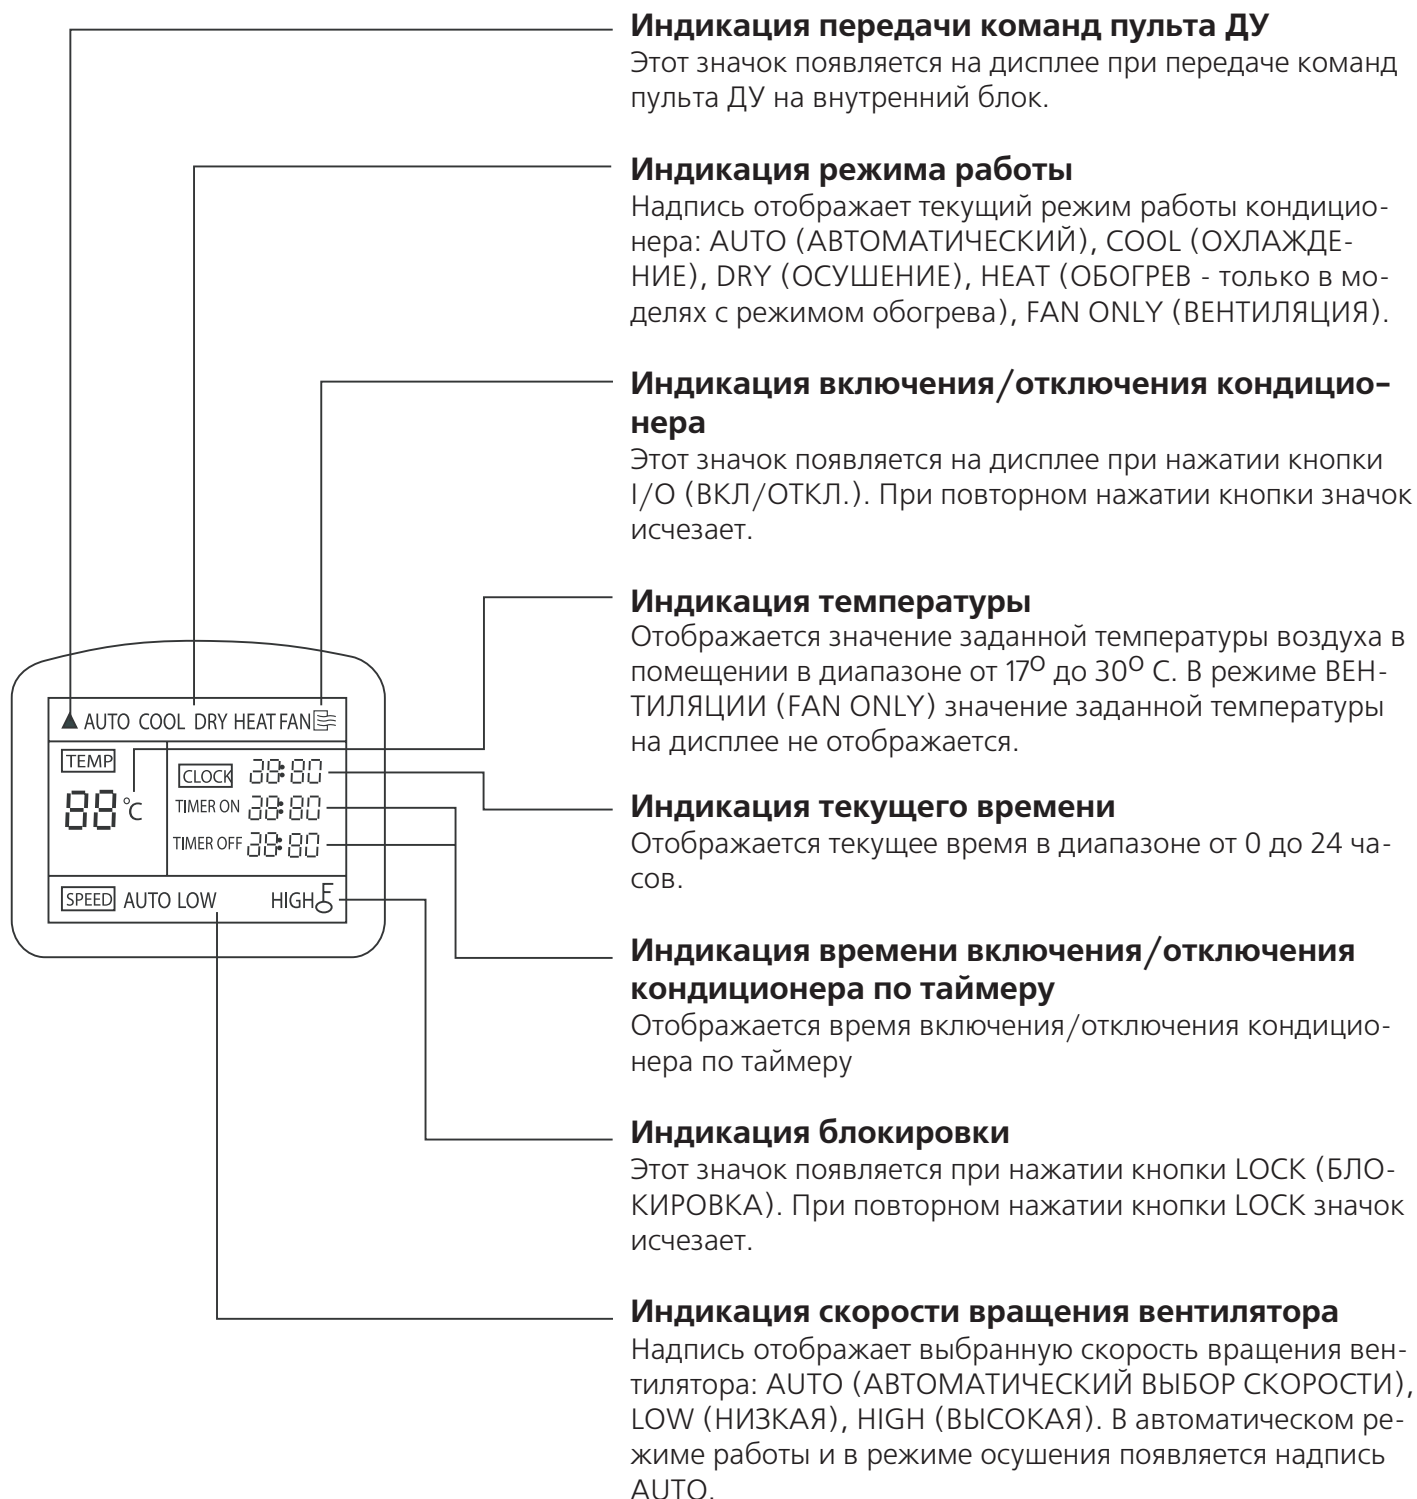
▲ AUTO COOL DRY HEAT FAN

TEMP

88°C

CLOCK 88:88

TIMER ON 88:88

TIMER OFF 88:88

SPEED AUTO LOW HIGH

**Индикация передачи команд пульта ДУ**
Этот значок появляется на дисплее при передаче команд пульта ДУ на внутренний блок.

**Индикация режима работы**
Надпись отображает текущий режим работы кондиционера: AUTO (АВТОМАТИЧЕСКИЙ), COOL (ОХЛАЖДЕНИЕ), DRY (ОСУШЕНИЕ), HEAT (ОБОГРЕВ - только в моделях с режимом обогрева), FAN ONLY (ВЕНТИЛЯЦИЯ).

**Индикация включения/отключения кондиционера**
Этот значок появляется на дисплее при нажатии кнопки I/O (ВКЛ/ОТКЛ.). При повторном нажатии кнопки значок исчезает.

**Индикация температуры**
Отображается значение заданной температуры воздуха в помещении в диапазоне от $17^{O}$ до $30^{O}$ С. В режиме ВЕНТИЛЯЦИИ (FAN ONLY) значение заданной температуры на дисплее не отображается.

**Индикация текущего времени**
Отображается текущее время в диапазоне от 0 до 24 часов.

**Индикация времени включения/отключения кондиционера по таймеру**
Отображается время включения/отключения кондиционера по таймеру

**Индикация блокировки**
Этот значок появляется при нажатии кнопки LOCK (БЛОКИРОВКА). При повторном нажатии кнопки LOCK значок исчезает.

**Индикация скорости вращения вентилятора**
Надпись отображает выбранную скорость вращения вентилятора: AUTO (АВТОМАТИЧЕСКИЙ ВЫБОР СКОРОСТИ), LOW (НИЗКАЯ), HIGH (ВЫСОКАЯ). В автоматическом режиме работы и в режиме осушения появляется надпись AUTO.